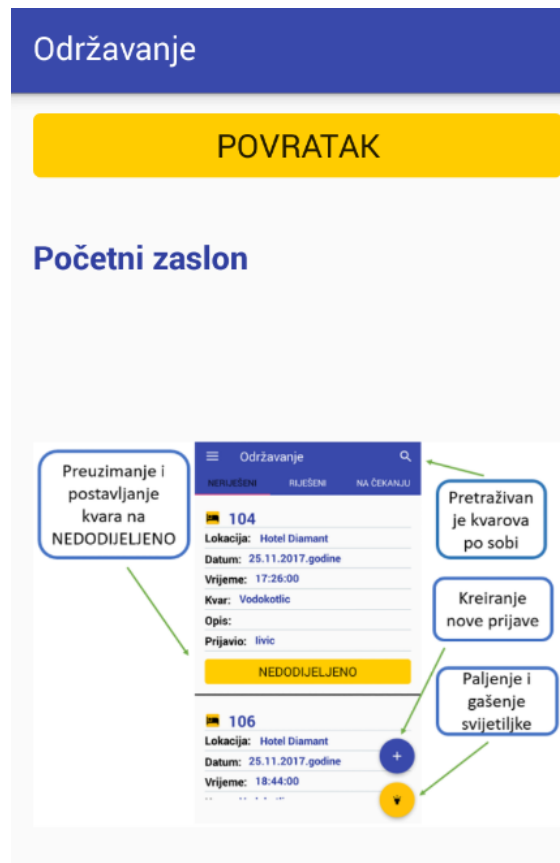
Održavanje

POVRATAK

Početni zaslon

Preuzimanje i postavljanje kvara na NEDODIJELJENO

Održavanje

NERIJEŠENI RIJEŠENI NA ČEKANJU

104
Lokacija: Hotel Diamant
Datum: 25.11.2017.godine
Vrijeme: 17:26:00
Kvar: Vodokotlic
Opis:
Prijavio: livic

NEDODIJELJENO

106
Lokacija: Hotel Diamant
Datum: 25.11.2017.godine
Vrijeme: 18:44:00

Pretraživanje kvarova po sobi

Kreiranje nove prijave

Paljenje i gašenje svijetiljke